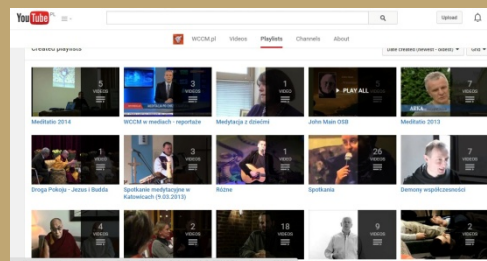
YouTube PL

Upload

WCCM.pl Videos Playlists Channels About

Created playlists

Date created (newest - oldest) Grid

5 VIDEOS
Meditatio 2014

3 VIDEOS
WCCM w mediach - reportaże

1 VIDEO
Medytacja z dziećmi

PLAY ALL
John Main OSB

7 VIDEOS
Meditatio 2013

1 VIDEO
Droga Pokoju - Jezus i Budda

3 VIDEOS
Spotkanie medytacyjne w Katowicach (9.03.2013)

1 VIDEO
Różne

26 VIDEOS
Spotkania

7 VIDEOS
Demony współczesności

4 VIDEOS

2 VIDEOS

18 VIDEOS

9 VIDEOS

2 VIDEOS